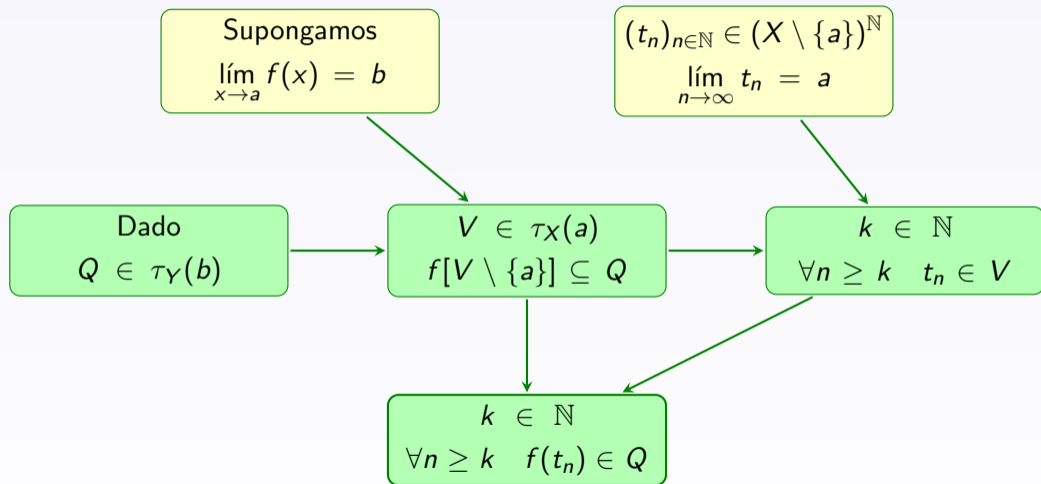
Supongamos
$\lim_{x \to a} f(x) = b$

$(t_n)_{n \in \mathbb{N}} \in (X \setminus \{a\})^{\mathbb{N}}$
$\lim_{n \to \infty} t_n = a$

Dado
$Q \in \tau_Y(b)$

$V \in \tau_X(a)$
$f[V \setminus \{a\}] \subseteq Q$

$k \in \mathbb{N}$
$\forall n \geq k \quad t_n \in V$

$k \in \mathbb{N}$
$\forall n \geq k \quad f(t_n) \in Q$